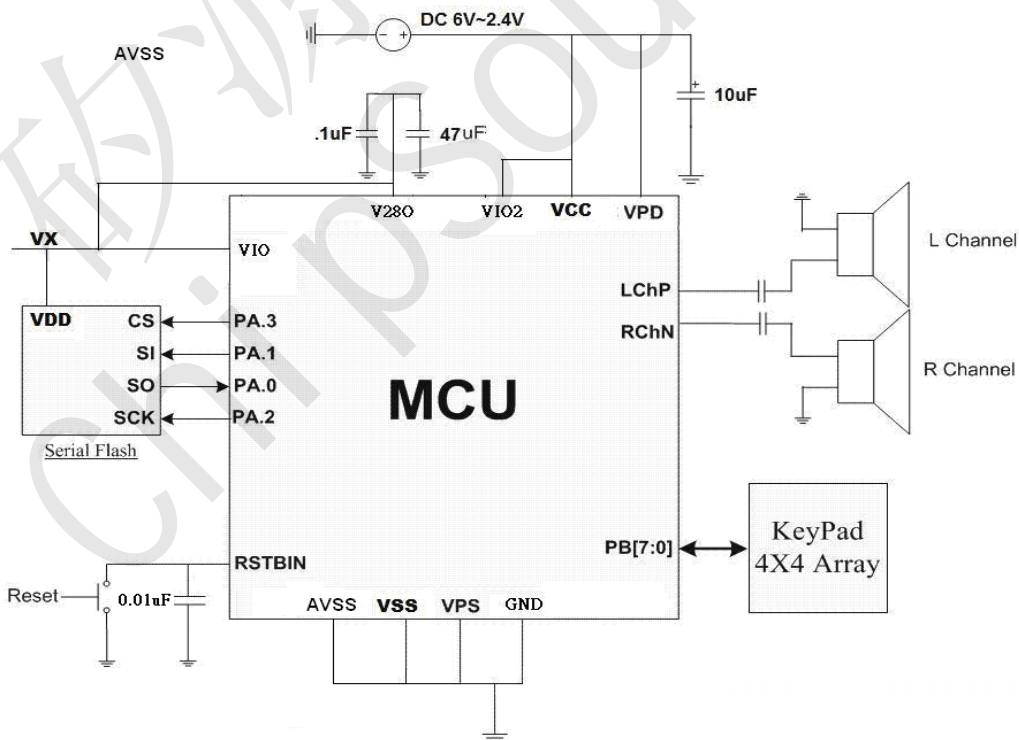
AVSS

DC 6V~2.4V

.1uF

47uF

10uF

V28O

VIO2

VCC

VPD

VX

VIO

VDD

CS

SI

SO

SCK

PA.3

PA.1

PA.0

PA.2

Serial Flash

MCU

LChP

RChN

L Channel

R Channel

PB[7:0]

KeyPad 4X4 Array

RSTBIN

Reset

0.01uF

AVSS

VSS

VPS

GND